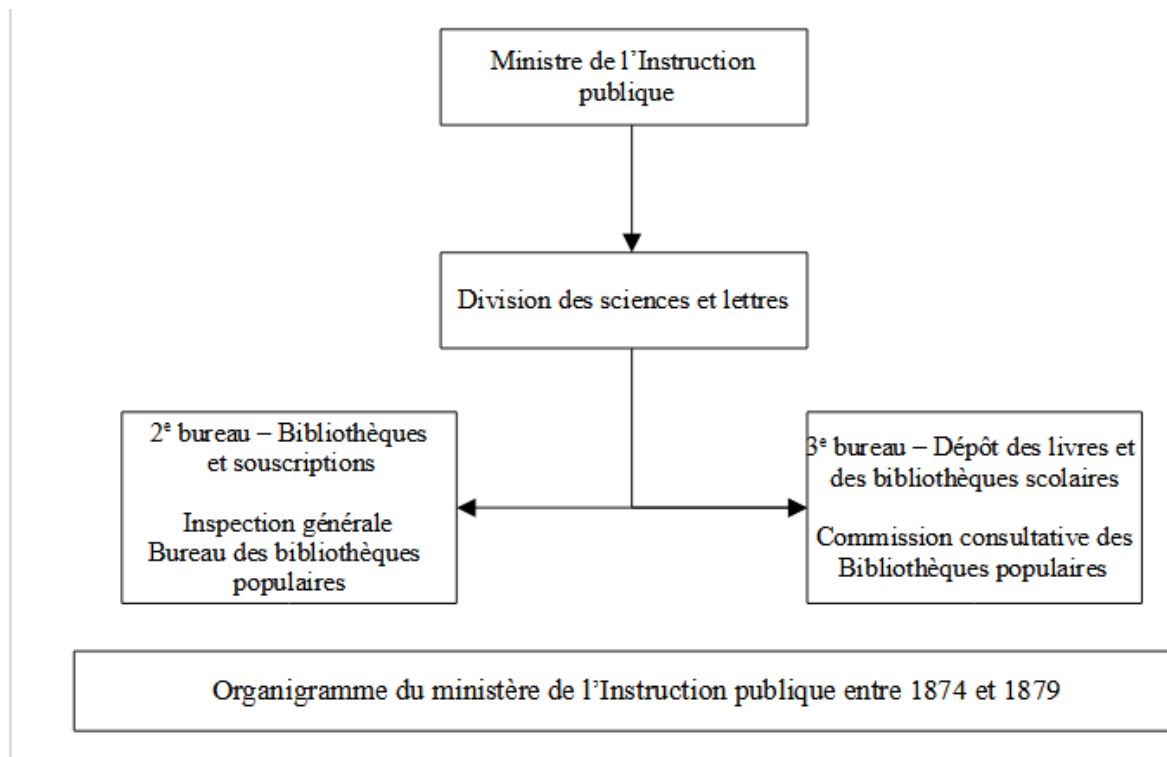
Ministre de l'Instruction publique

Division des sciences et lettres

2$^{e}$ bureau – Bibliothèques et souscriptions

Inspection générale
Bureau des bibliothèques populaires

3$^{e}$ bureau – Dépôt des livres et des bibliothèques scolaires

Commission consultative des Bibliothèques populaires

Organigramme du ministère de l'Instruction publique entre 1874 et 1879